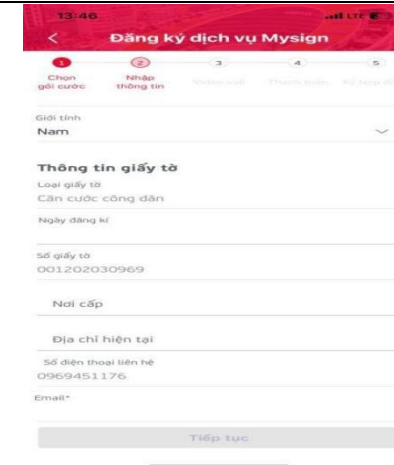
13:46

LTE

<

Đăng ký dịch vụ Mysign

1
Chọn gói cước

2
Nhập thông tin

3
Video call

4
Thanh toán

5
Ký hợp đồ

Giới tính
Nam

Thông tin giấy tờ
Loại giấy tờ
Căn cước công dân

Ngày đăng kí

Số giấy tờ
001202030969

Nơi cấp

Địa chỉ hiện tại

Số điện thoại liên hệ
0969451176

Email*

Tiếp tục